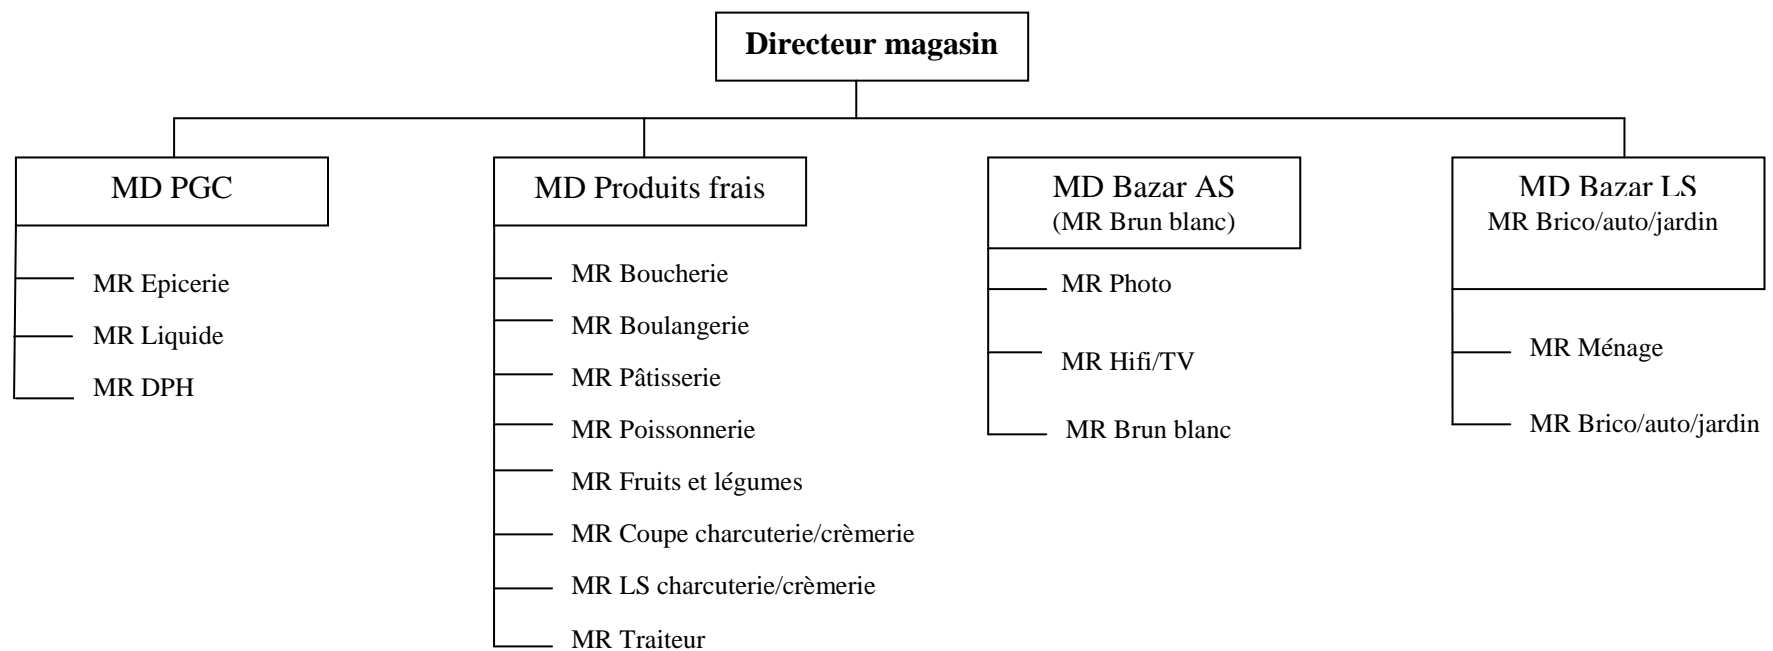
Directeur magasin

MD PGC

MR Epicerie

MR Liquide

MR DPH

MD Produits frais

MR Boucherie

MR Boulangerie

MR Pâtisserie

MR Poissonnerie

MR Fruits et légumes

MR Coupe charcuterie/crèmerie

MR LS charcuterie/crèmerie

MR Traiteur

MD Bazar AS
(MR Brun blanc)

MR Photo

MR Hifi/TV

MR Brun blanc

MD Bazar LS
MR Brico/auto/jardin

MR Ménage

MR Brico/auto/jardin